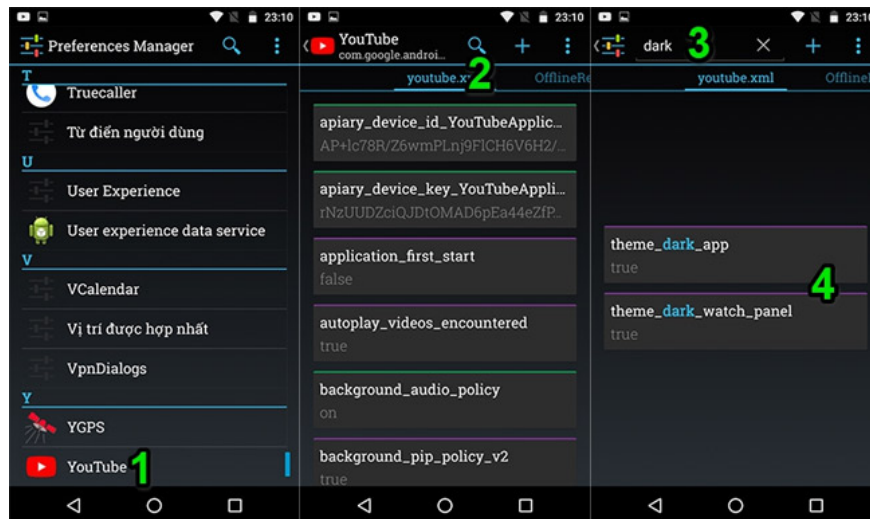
23:10
Preferences Manager
T
Truecaller
Từ điển người dùng
U
User Experience
User experience data service
V
VCalendar
Vị trí được hợp nhất
VpnDialogs
Y
YGPS
YouTube
1

23:10
YouTube
com.google.androi...
2
youtube.x
OfflineRe
apiary_device_id_YouTubeApplic...
AP+lc78R/Z6wmPLnj9FICH6V6H2/...
apiary_device_key_YouTubeAppli...
rNzUUDZciQJDtOMAD6pEa44eZfP...
application_first_start
false
autoplay_videos_encountered
true
background_audio_policy
on
background_pip_policy_v2
true

23:1
dark
3
youtube.xml
Offline
theme_dark_app
true
4
theme_dark_watch_panel
true